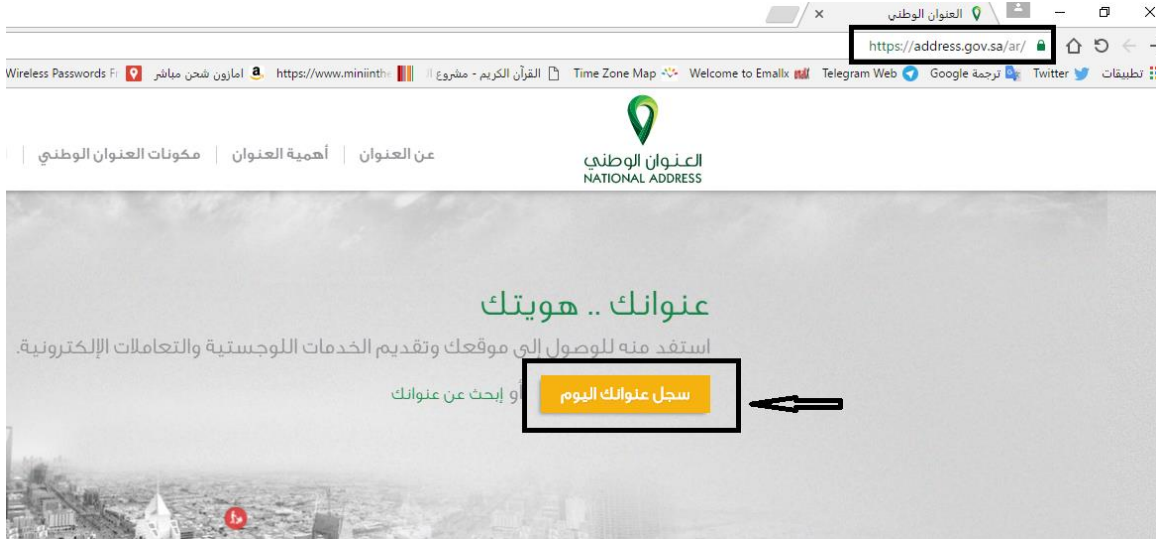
العنوان الوطني ×

https://address.gov.sa/ar/

تطبيقات Twitter ترجمة Google Telegram Web Welcome to Emallx Time Zone Map القرآن الكريم - مشروع https://www.miniinthe امازون شحن مباشر Wireless Passwords Fr

العنوان الوطني
NATIONAL ADDRESS

عن العنوان | أهمية العنوان | مكونات العنوان الوطني

عنوانك .. هويتك

استفد منه للوصول إلى موقعك وتقديم الخدمات اللوجستية والتعاملات الإلكترونية.

سجل عنوانك اليوم أو إبحث عن عنوانك